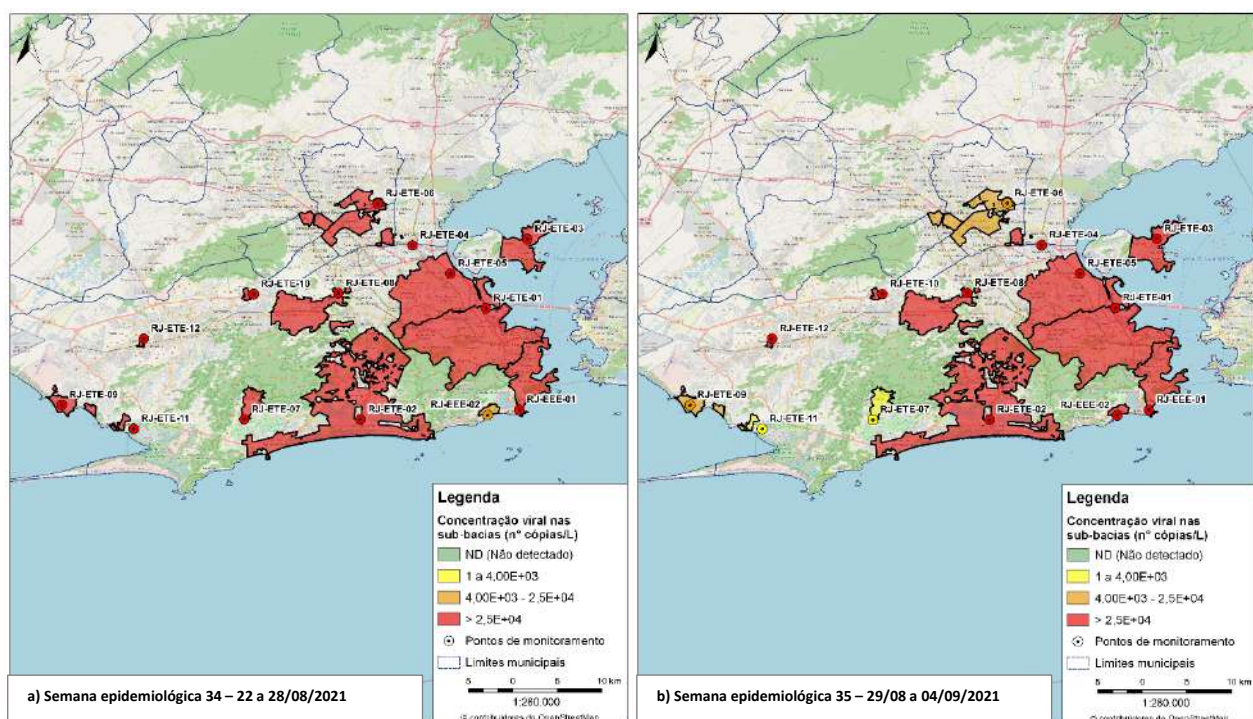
RJ-ETE-06
RJ-ETE-04
RJ-ETE-03
RJ-ETE-05
RJ-ETE-10
RJ-ETE-08
RJ-ETE-01
RJ-ETE-12
RJ-ETE-09
RJ-ETE-11
RJ-ETE-07
RJ-ETE-02
RJ-EEE-02
RJ-EEE-01

Legenda
Concentração viral nas sub-bacias (nº cópias/L)
ND (Não detectado)
1 a 4,00E+03
4,00E+03 - 2,5E+04
> 2,5E+04
Pontos de monitoramento
Limites municipais
5 0 5 10 km
1:280.000
© contribuidores do OpenStreetMap

a) Semana epidemiológica 34 – 22 a 28/08/2021

RJ-ETE-06
RJ-ETE-04
RJ-ETE-03
RJ-ETE-05
RJ-ETE-10
RJ-ETE-08
RJ-ETE-01
RJ-ETE-12
RJ-ETE-09
RJ-ETE-11
RJ-ETE-07
RJ-ETE-02
RJ-EEE-02
RJ-EEE-01

Legenda
Concentração viral nas sub-bacias (nº cópias/L)
ND (Não detectado)
1 a 4,00E+03
4,00E+03 - 2,5E+04
> 2,5E+04
Pontos de monitoramento
Limites municipais
5 0 5 10 km
1:280.000
© contribuidores do OpenStreetMap

b) Semana epidemiológica 35 – 29/08 a 04/09/2021